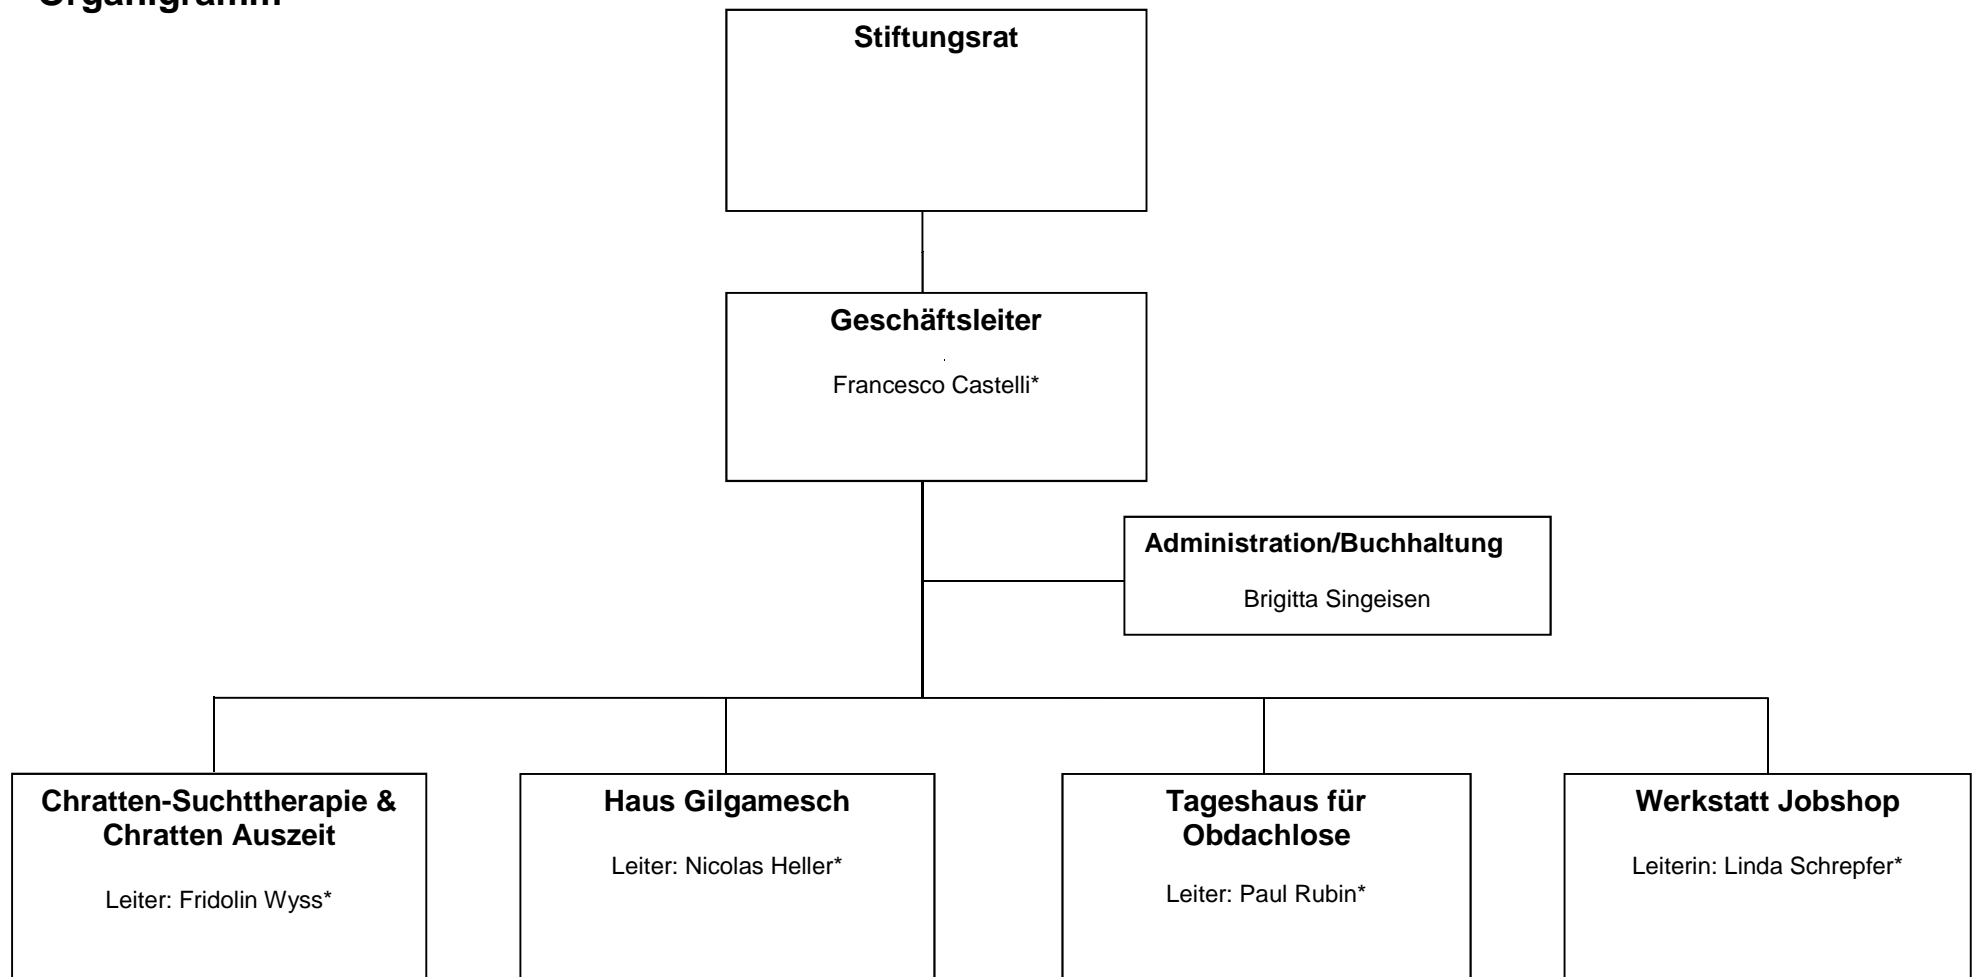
Organigramm

Stiftungsrat

Geschäftsleiter

Francesco Castelli*

Administration/Buchhaltung

Brigitta Singeisen

Chratten-Suchttherapie & Chratten Auszeit

Leiter: Fridolin Wyss*

Haus Gilgamesch

Leiter: Nicolas Heller*

Tageshaus für Obdachlose

Leiter: Paul Rubin*

Werkstatt Jobshop

Leiterin: Linda Schrepfer*